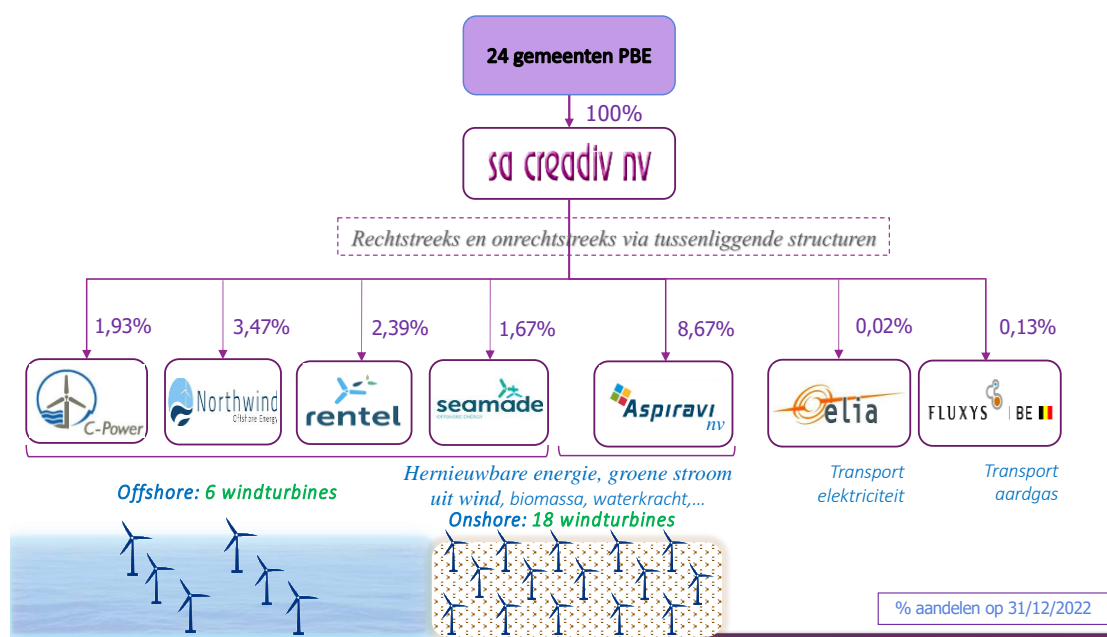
24 gemeenten PBE

100%

sa creadiv nv

Rechtstreeks en onrechtstreeks via tussenliggende structuren

1,93%
C-Power

3,47%
Northwind
Offshore Energy

2,39%
rentel

1,67%
seamade
OFFSHORE ENERGY

8,67%
Aspiravi nv

0,02%
elia

0,13%
FLUXYS | BE

Offshore: 6 windturbines

Hernieuwbare energie, groene stroom uit wind, biomassa, waterkracht,…

Onshore: 18 windturbines

Transport elektriciteit

Transport aardgas

% aandelen op 31/12/2022